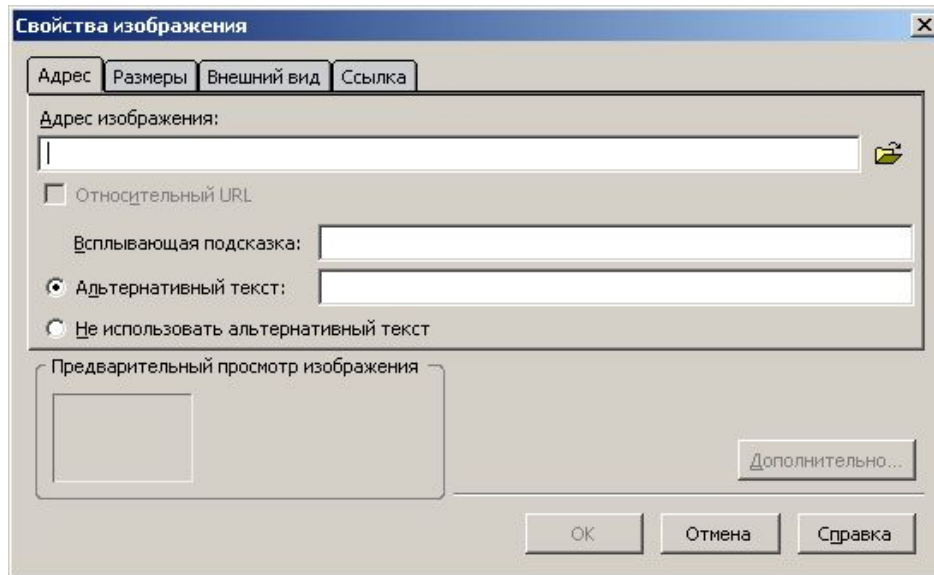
Свойства изображения

Адрес | Размеры | Внешний вид | Ссылка

Адрес изображения:

Относительный URL

Всплывающая подсказка:

Альтернативный текст:

Не использовать альтернативный текст

Предварительный просмотр изображения

Дополнительно...

OK | Отмена | Справка